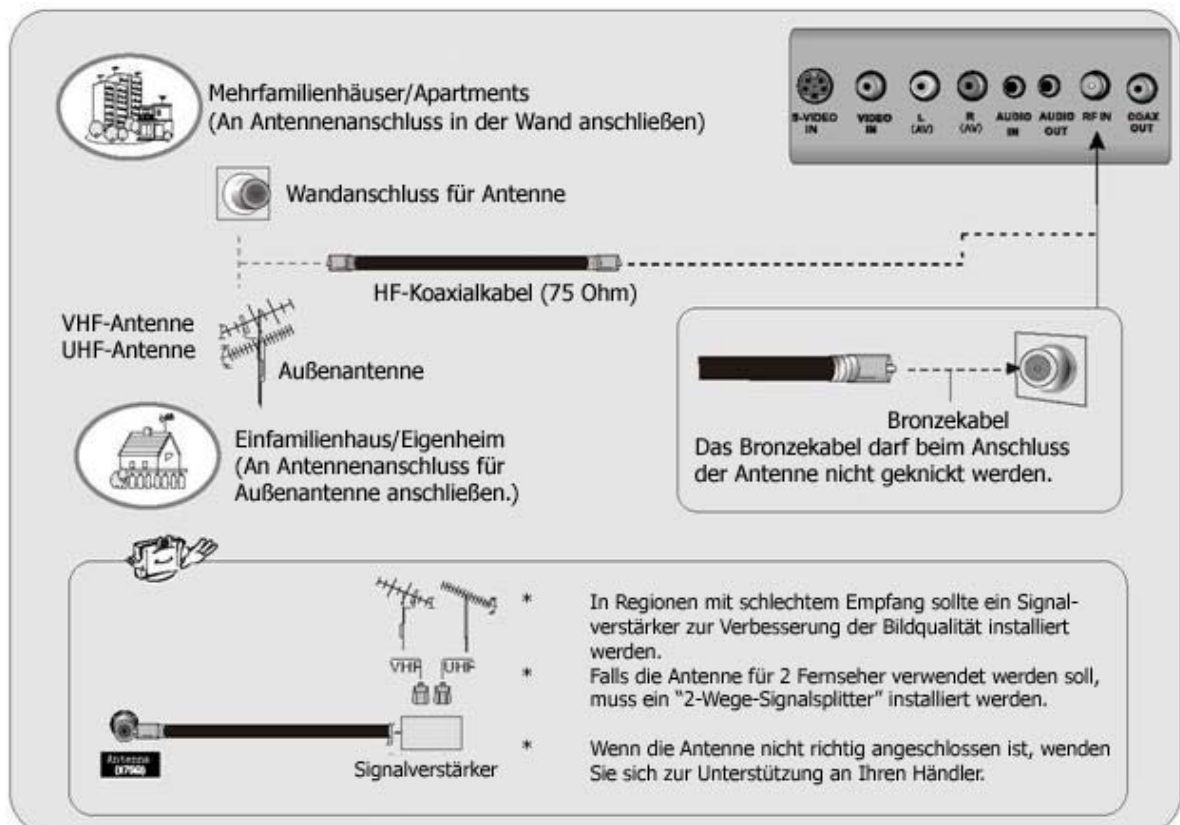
Mehrfamilienhäuser/Apartments
(An Antennenanschluss in der Wand anschließen)

S-VIDEO IN
VIDEO IN
L (AV)
R (AV)
AUDIO IN
AUDIO OUT
RF IN
COAX OUT

Wandanschluss für Antenne

HF-Koaxialkabel (75 Ohm)

VHF-Antenne
UHF-Antenne

Außenantenne

Bronzekabel
Das Bronzekabel darf beim Anschluss der Antenne nicht geknickt werden.

Einfamilienhaus/Eigenheim
(An Antennenanschluss für Außenantenne anschließen.)

VHF UHF

Antenne (X750)

Signalverstärker

* In Regionen mit schlechtem Empfang sollte ein Signalverstärker zur Verbesserung der Bildqualität installiert werden.
* Falls die Antenne für 2 Fernseher verwendet werden soll, muss ein "2-Wege-Signalsplitter" installiert werden.
* Wenn die Antenne nicht richtig angeschlossen ist, wenden Sie sich zur Unterstützung an Ihren Händler.